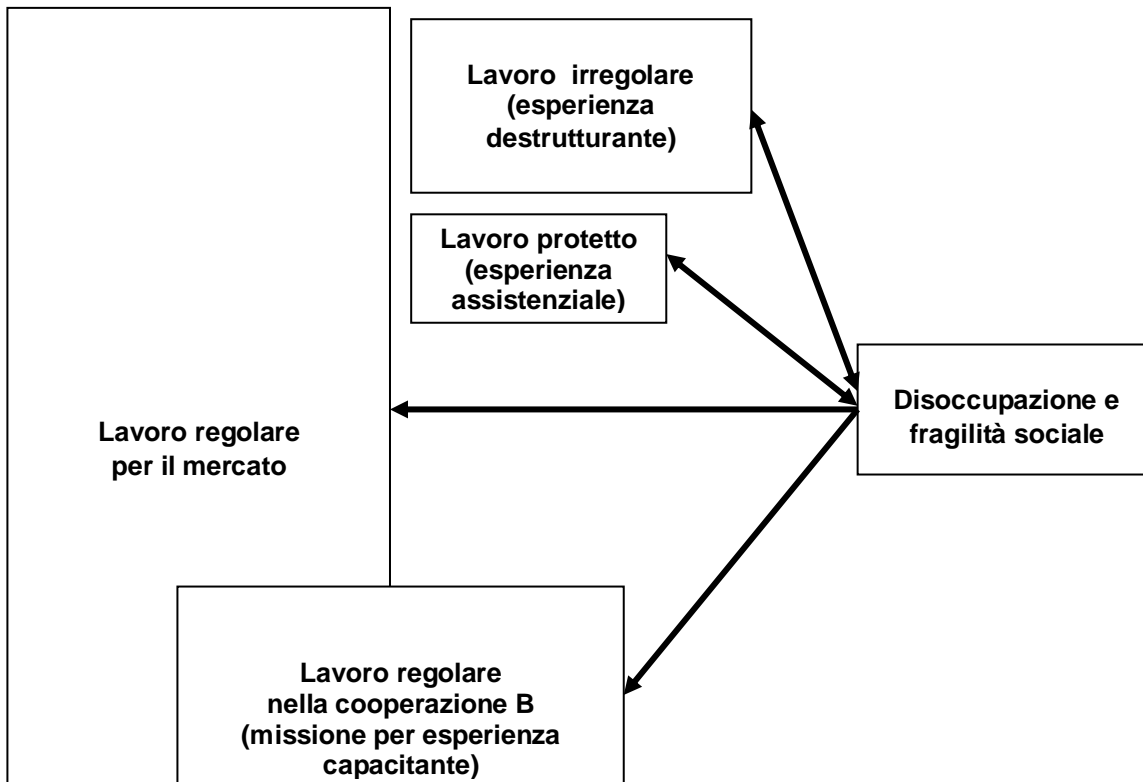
Lavoro irregolare (esperienza destrutturante)

Lavoro protetto (esperienza assistenziale)

Disoccupazione e fragilità sociale

Lavoro regolare per il mercato

Lavoro regolare nella cooperazione B (missione per esperienza capacitante)